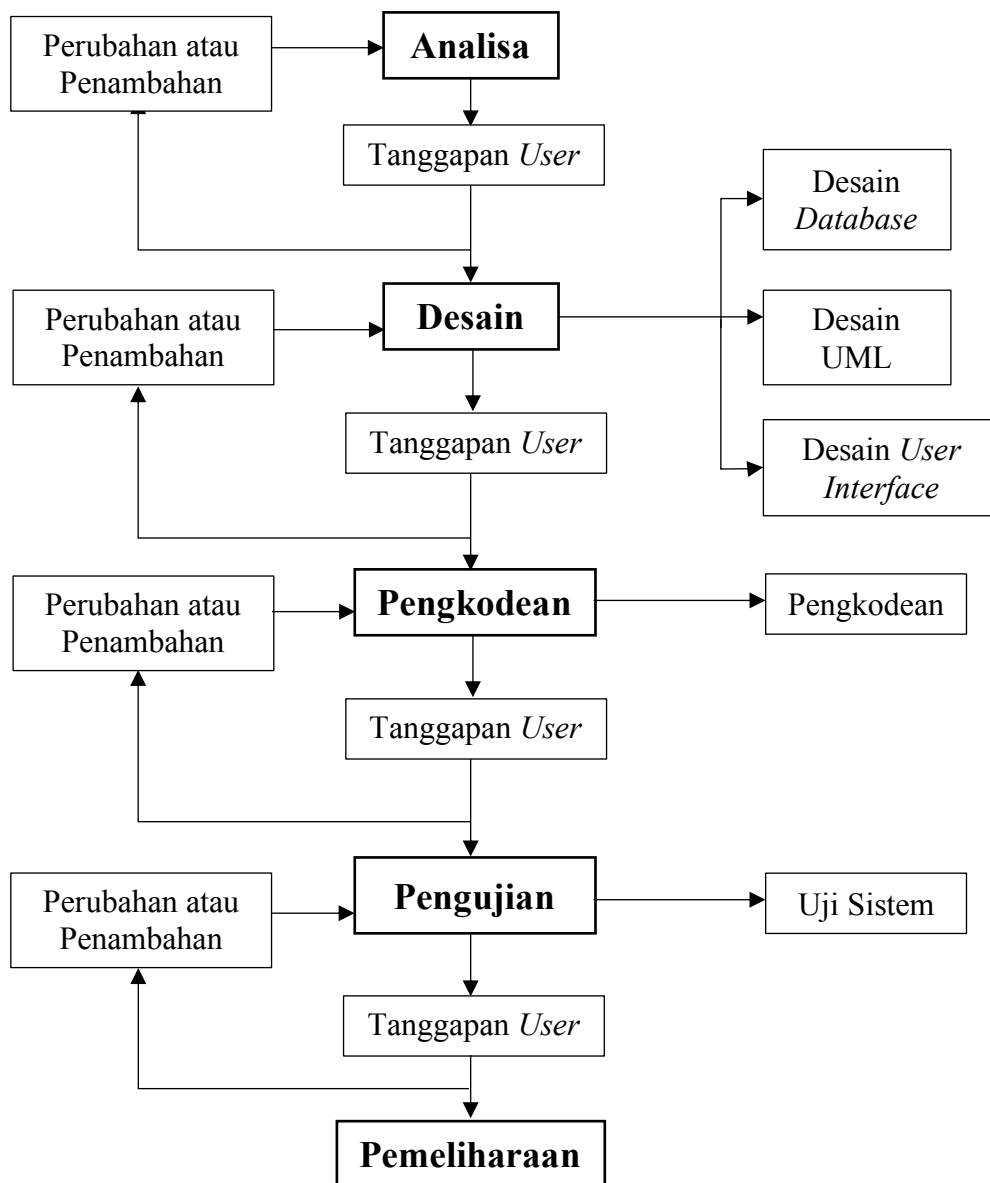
Perubahan atau Penambahan

Analisa

Tanggapan User

Desain Database

Perubahan atau Penambahan

Desain

Desain UML

Tanggapan User

Desain User Interface

Perubahan atau Penambahan

Pengkodean

Pengkodean

Tanggapan User

Perubahan atau Penambahan

Pengujian

Uji Sistem

Tanggapan User

Pemeliharaan